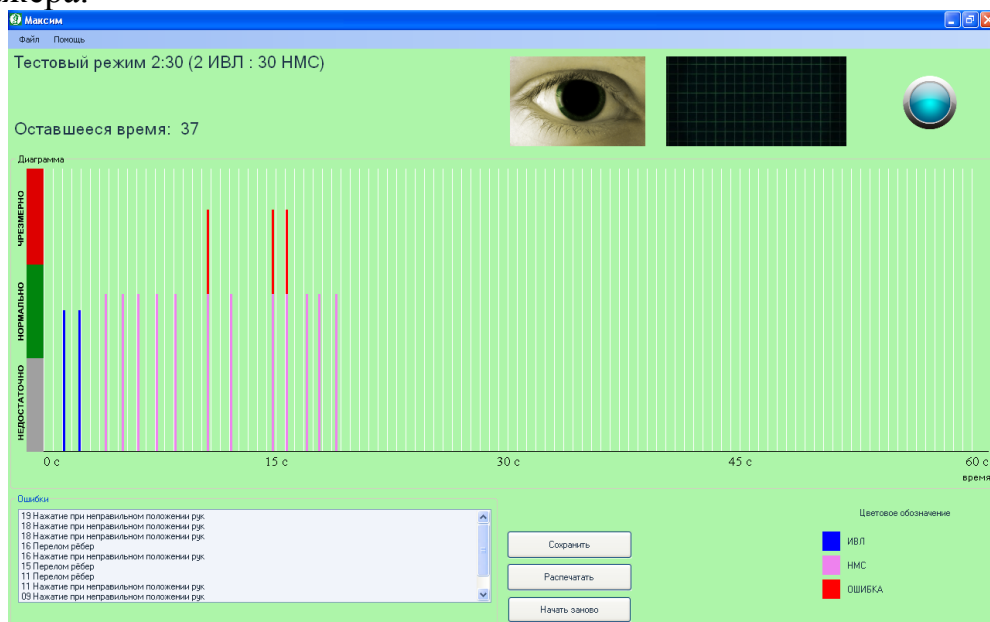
Максим

Файл Помощь

Тестовый режим 2:30 (2 ИВЛ : 30 НМС)

Оставшееся время: 37

Диаграмма

ЧРЕЗМЕРНО

НОРМАЛЬНО

НЕДОСТАТОЧНО

0 с

15 с

30 с

45 с

60 с

время

Ошибки

19 Нажатие при неправильном положении рук
18 Нажатие при неправильном положении рук
18 Нажатие при неправильном положении рук
16 Перелом рёбер
16 Нажатие при неправильном положении рук
15 Перелом рёбер
11 Перелом рёбер
11 Нажатие при неправильном положении рук
09 Нажатие при неправильном положении рук

Сохранить

Распечатать

Начать заново

Цветовое обозначение

ИВЛ

НМС

ОШИБКА